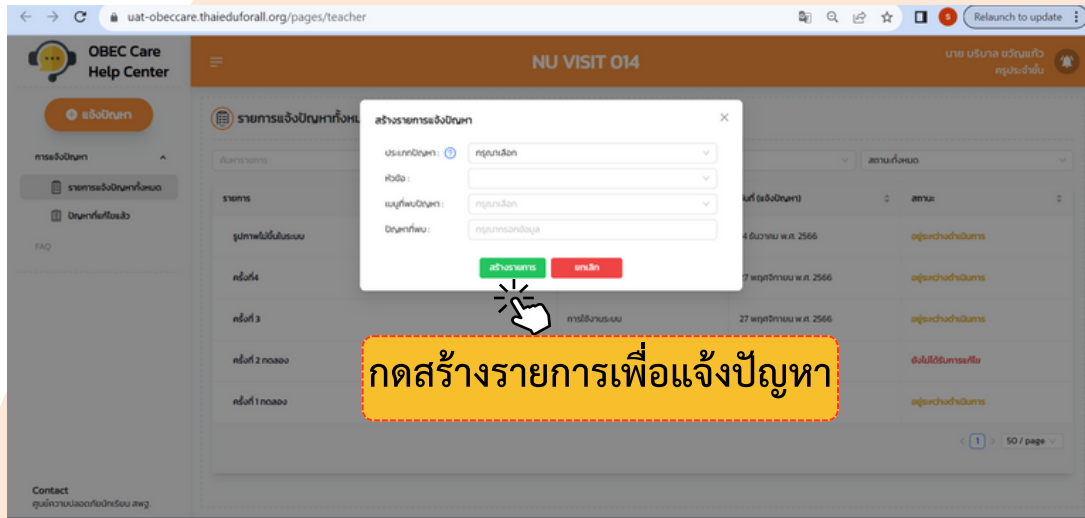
uat-obeccare.thaieduforall.org/pages/teacher

Relaunch to update

OBEC Care Help Center

NU VISIT 014

นาย ปริบาล ขวัญแก้ว
ครูประจำชั้น

แจ้งปัญหา

การแจ้งปัญหา

รายการแจ้งปัญหาทั้งหมด

ปัญหาที่แก้ไขแล้ว

FAQ

รายการแจ้งปัญหาทั้งหม

ค้นหารายการ

สถานะทั้งหมด

รายการ

วันที่ (แจ้งปัญหา)

สถานะ

รูปภาพไม่ขึ้นในระบบ

4 ธันวาคม พ.ศ. 2566

อยู่ระหว่างดำเนินการ

ครั้งที่4

27 พฤศจิกายน พ.ศ. 2566

อยู่ระหว่างดำเนินการ

ครั้งที่ 3

การใช้งานระบบ

27 พฤศจิกายน พ.ศ. 2566

อยู่ระหว่างดำเนินการ

ครั้งที่ 2 ทดลอง

ยังไม่ได้รับการแก้ไข

ครั้งที่ 1 ทดลอง

อยู่ระหว่างดำเนินการ

1

50 / page

สร้างรายการแจ้งปัญหา

ประเภทปัญหา :

กรุณาเลือก

หัวข้อ :

เมนูที่พบปัญหา :

กรุณาเลือก

ปัญหาที่พบ :

กรุณากรอกข้อมูล

สร้างรายการ

ยกเลิก

กดสร้างรายการเพื่อแจ้งปัญหา

Contact
ศูนย์ความปลอดภัยนักเรียน สพฐ